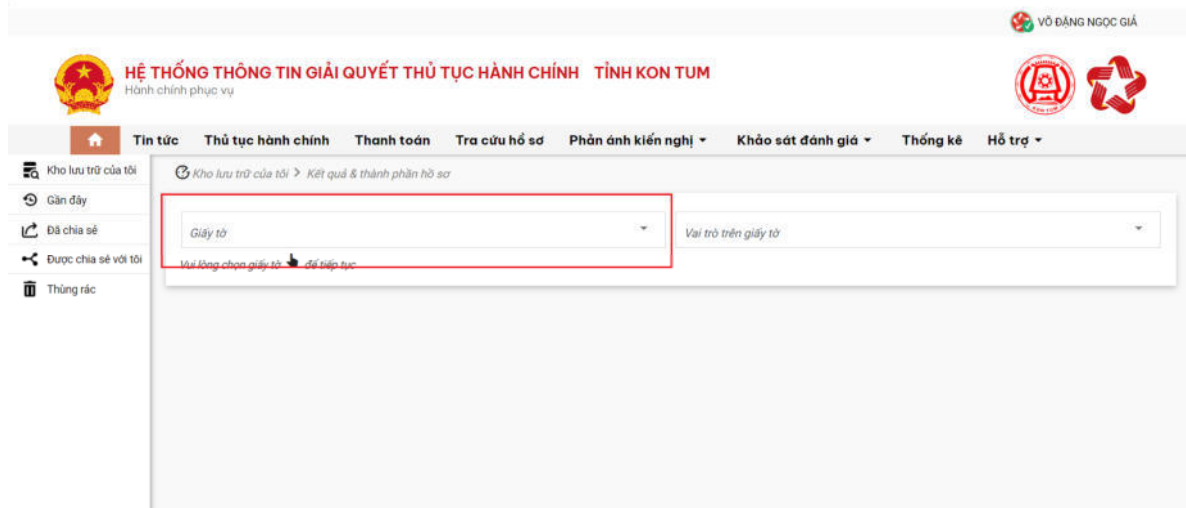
VÕ ĐẶNG NGỌC GIÁ

HỆ THỐNG THÔNG TIN GIẢI QUYẾT THỦ TỤC HÀNH CHÍNH TỈNH KON TUM
Hành chính phục vụ

Tin tức Thủ tục hành chính Thanh toán Tra cứu hồ sơ Phản ánh kiến nghị Khảo sát đánh giá Thống kê Hỗ trợ

Kho lưu trữ của tôi
Gần đây
Đã chia sẻ
Được chia sẻ với tôi
Thùng rác

Kho lưu trữ của tôi > Kết quả & thành phần hồ sơ

Giấy tờ
Vai trò trên giấy tờ
Vui lòng chọn giấy tờ để tiếp tục